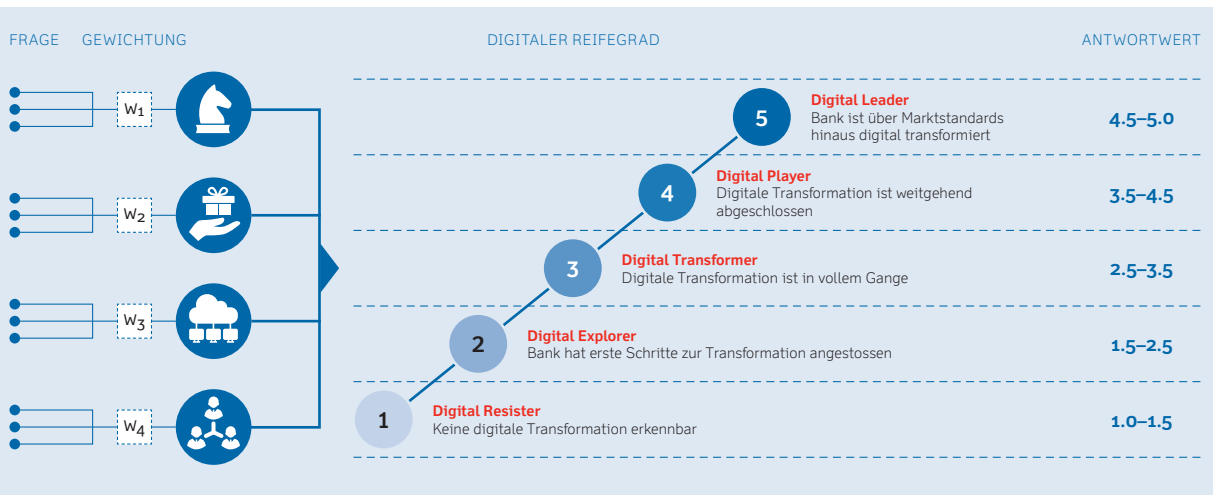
FRAGE GEWICHTUNG

$W_1$

$W_2$

$W_3$

$W_4$

DIGITALER REIFEGRAD

5 **Digital Leader**
Bank ist über Marktstandards hinaus digital transformiert

4 **Digital Player**
Digitale Transformation ist weitgehend abgeschlossen

3 **Digital Transformer**
Digitale Transformation ist in vollem Gange

2 **Digital Explorer**
Bank hat erste Schritte zur Transformation angestossen

1 **Digital Resister**
Keine digitale Transformation erkennbar

ANTWORTWERT

4.5–5.0

3.5–4.5

2.5–3.5

1.5–2.5

1.0–1.5